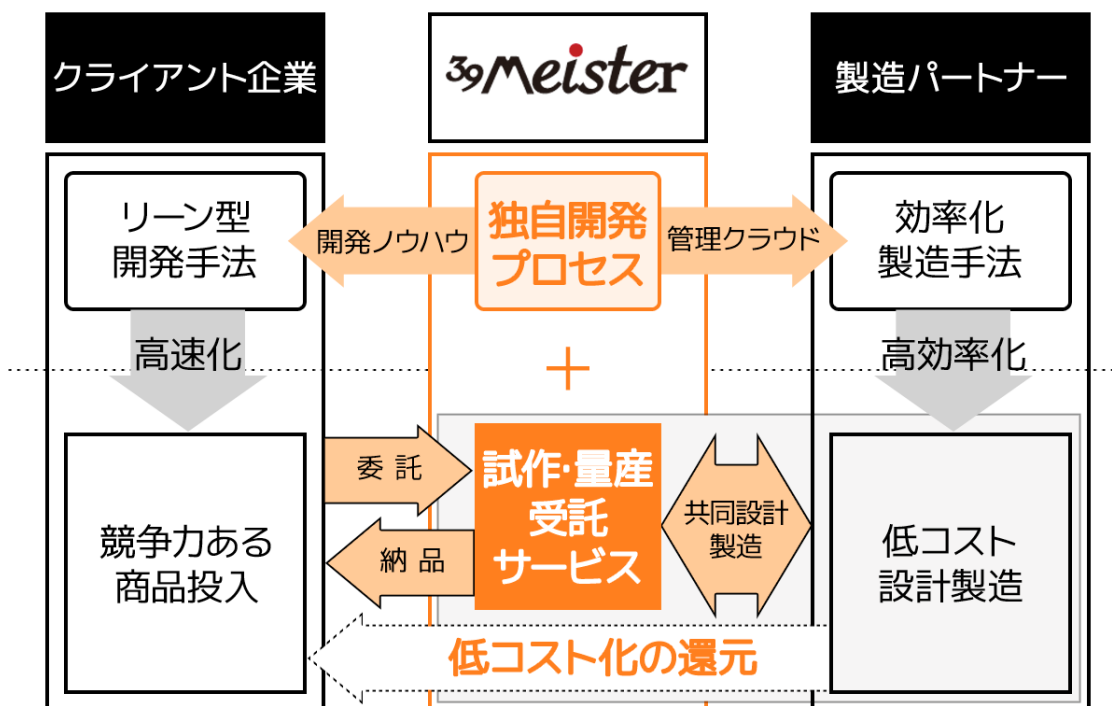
クライアント企業

39Meister

製造パートナー

リーン型
開発手法

開発ノウハウ

独自開発
プロセス

管理クラウド

効率化
製造手法

高速化

＋

高効率化

委 託

試作･量産
受託
サービス

共同設計
製造

競争力ある
商品投入

納 品

低コスト
設計製造

低コスト化の還元